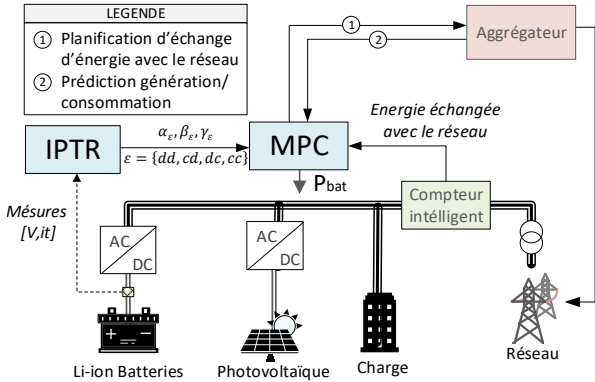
LEGENDE
① Planification d'échange d'énergie avec le réseau
② Prédiction génération/ consommation

Aggrégateur

①
②

Energie échangée avec le réseau

IPTR
$\alpha_\varepsilon, \beta_\varepsilon, \gamma_\varepsilon$
$\varepsilon = \{dd, cd, dc, cc\}$
MPC
$P_{bat}$

Compteur intélligent

Mésures [V,it]

AC
DC

AC
DC

Li-ion Batteries
Photovoltaïque
Charge
Réseau